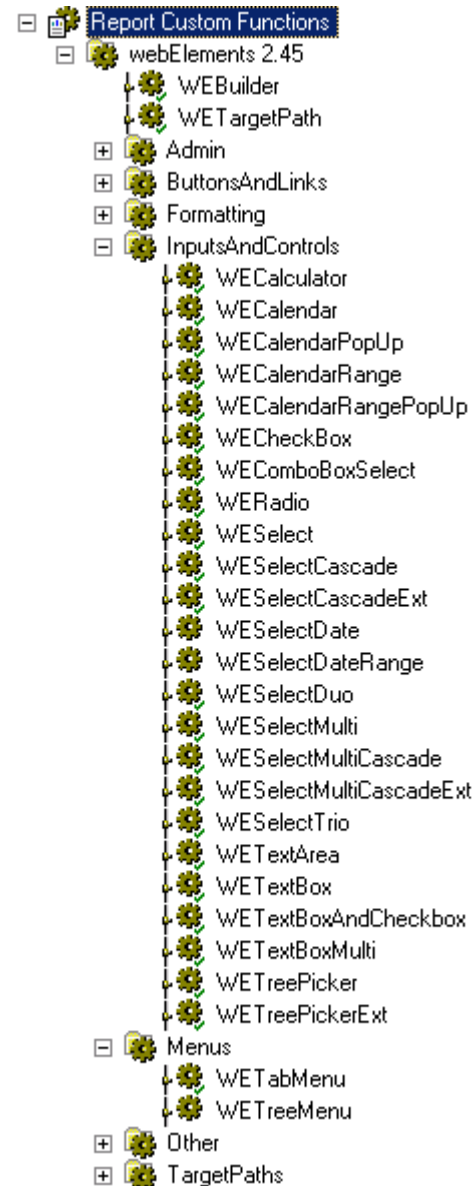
Report Custom Functions
webElements 2.45
WEBuilder
WETargetPath
Admin
ButtonsAndLinks
Formatting
InputsAndControls
WECalculator
WECalendar
WECalendarPopUp
WECalendarRange
WECalendarRangePopUp
WECheckBox
WEComboBoxSelect
WERadio
WESelect
WESelectCascade
WESelectCascadeExt
WESelectDate
WESelectDateRange
WESelectDuo
WESelectMulti
WESelectMultiCascade
WESelectMultiCascadeExt
WESelectTrio
WETextArea
WETextBox
WETextBoxAndCheckbox
WETextBoxMulti
WETreePicker
WETreePickerExt
Menus
WETabMenu
WETreeMenu
Other
TargetPaths